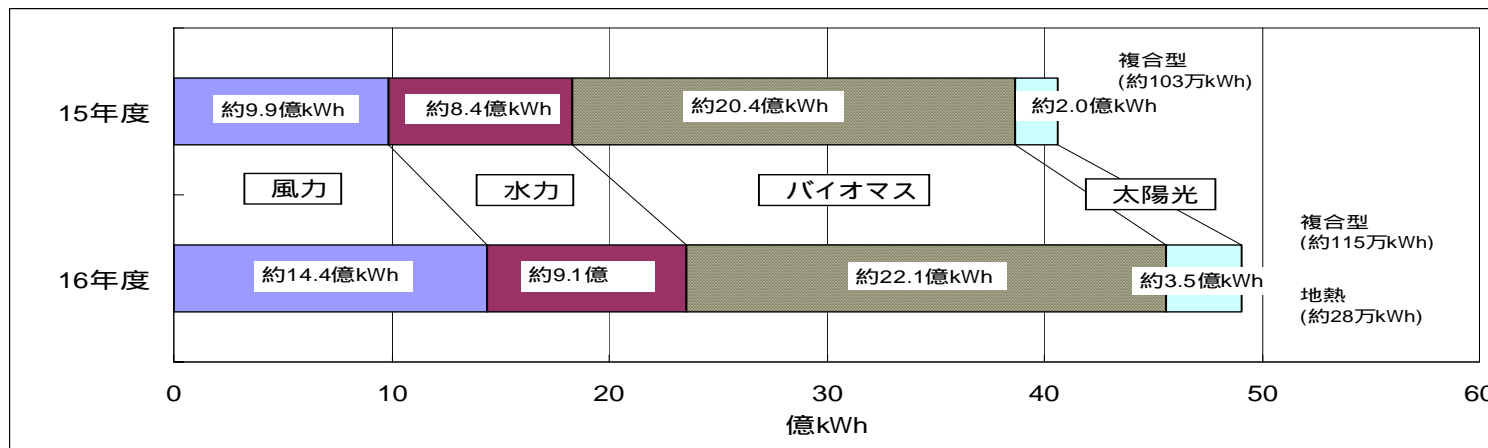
複合型
(約103万kWh)

15年度

約9.9億kWh

約8.4億kWh

約20.4億kWh

約2.0億kWh

風力

水力

バイオマス

太陽光

複合型
(約115万kWh)

16年度

約14.4億kWh

約9.1億

約22.1億kWh

約3.5億kWh

地熱
(約28万kWh)

0 10 20 30 40 50 60

億kWh